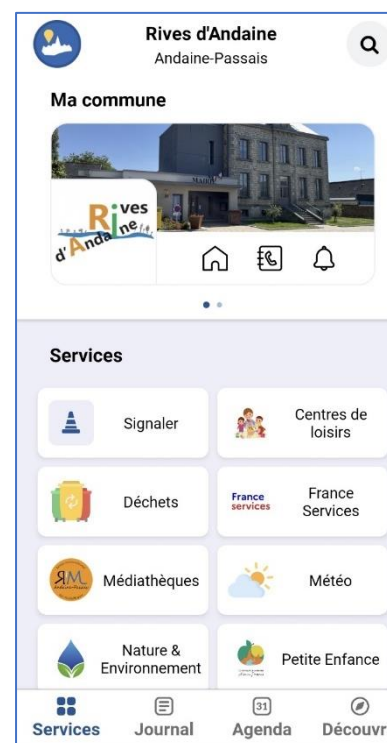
Rives d'Andaine
Andaine-Passais

Ma commune

Rives d'Andaine

Services

Signaler

Centres de loisirs

Déchets

France services

France Services

Médiathèques

Météo

Nature & Environnement

Petite Enfance

Services
Journal
31
Agenda
Découvr